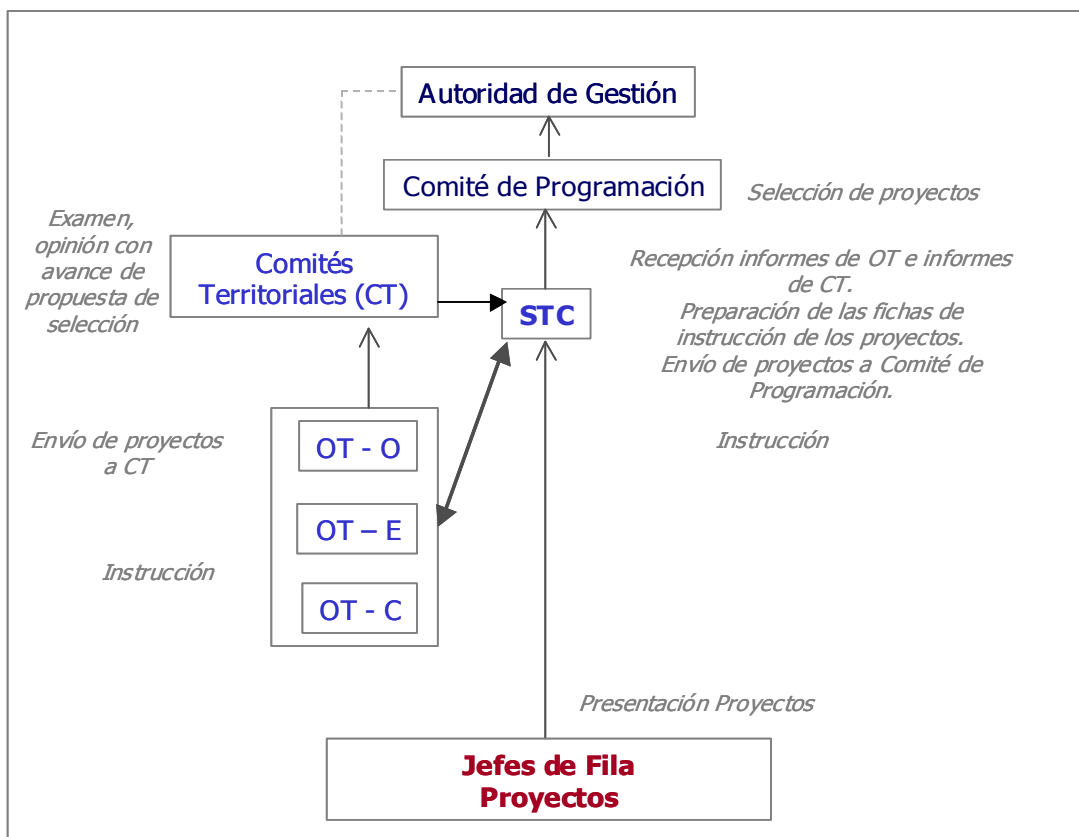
Autoridad de Gestión

Comité de Programación

Selección de proyectos

Examen, opinión con avance de propuesta de selección

Comités Territoriales (CT)

STC

Recepción informes de OT e informes de CT.
Preparación de las fichas de instrucción de los proyectos.
Envío de proyectos a Comité de Programación.

Envío de proyectos a CT

OT - O

Instrucción

OT – E

Instrucción

OT - C

Presentación Proyectos

Jefes de Fila Proyectos